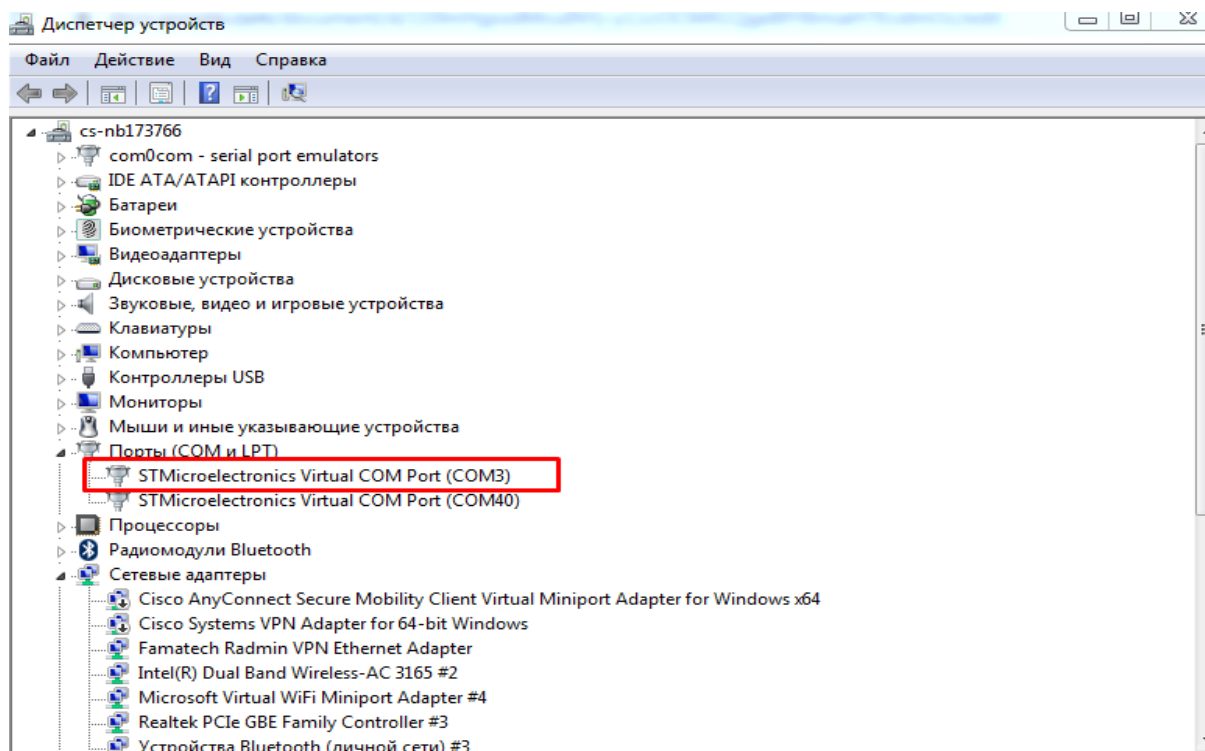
Диспетчер устройств

Файл Действие Вид Справка

cs-nb173766
com0com - serial port emulators
IDE ATA/ATAPI контроллеры
Батареи
Биометрические устройства
Видеоадаптеры
Дисковые устройства
Звуковые, видео и игровые устройства
Клавиатуры
Компьютер
Контроллеры USB
Мониторы
Мыши и иные указывающие устройства
Порты (COM и LPT)
STMicroelectronics Virtual COM Port (COM3)
STMicroelectronics Virtual COM Port (COM40)
Процессоры
Радиомодули Bluetooth
Сетевые адаптеры
Cisco AnyConnect Secure Mobility Client Virtual Miniport Adapter for Windows x64
Cisco Systems VPN Adapter for 64-bit Windows
Famatech Radmin VPN Ethernet Adapter
Intel(R) Dual Band Wireless-AC 3165 #2
Microsoft Virtual WiFi Miniport Adapter #4
Realtek PCIe GBE Family Controller #3
Устройства Bluetooth (личной сети) #3